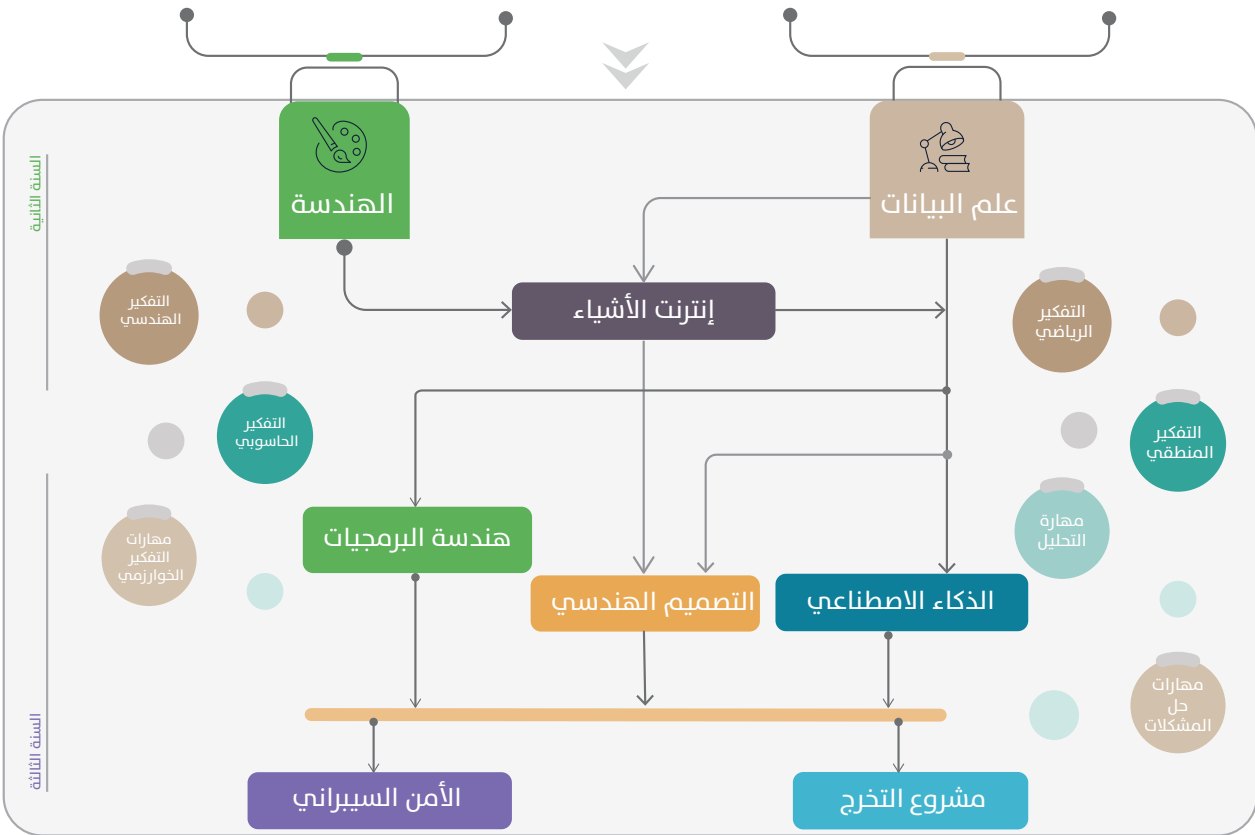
السنة الثانية

الهندسة

علم البيانات

إنترنت الأشياء

التفكير الهندسي

التفكير الرياضي

التفكير الحاسوبي

التفكير المنطقي

مهارات التفكير الخوارزمي

مهارة التحليل

هندسة البرمجيات

التصميم الهندسي

الذكاء الاصطناعي

مهارات حل المشكلات

السنة الثالثة

الأمن السيبراني

مشروع التخرج